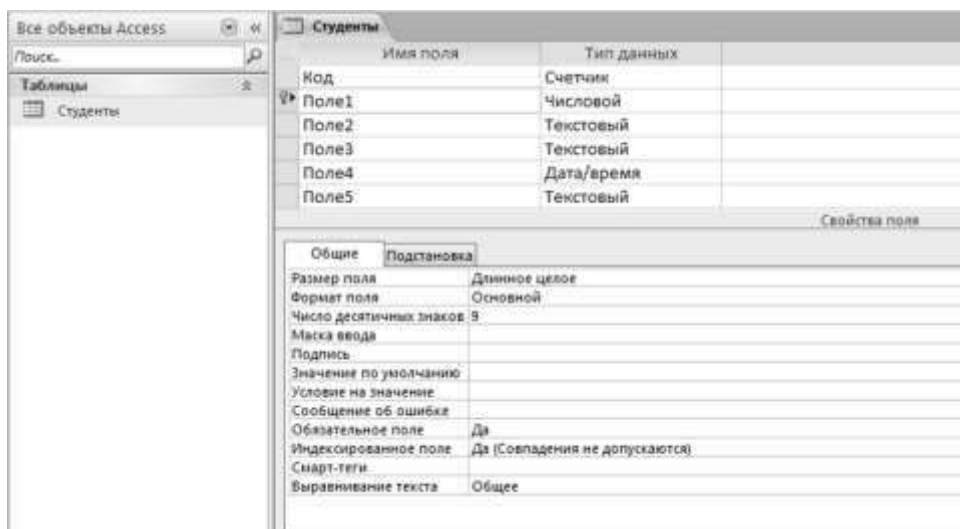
Все объекты Access

Поиск...

Таблицы

Студенты

Студенты

| Имя поля | Тип данных |
|---|---|
| Код | Счетчик |
| Поле1 | Числовой |
| Поле2 | Текстовый |
| Поле3 | Текстовый |
| Поле4 | Дата/время |
| Поле5 | Текстовый |

Свойства поля

Общие | Подстановка

| | |
|---|---|
| Размер поля | Длинное целое |
| Формат поля | Основной |
| Число десятичных знаков | 9 |
| Маска ввода | |
| Подпись | |
| Значение по умолчанию | |
| Условие на значение | |
| Сообщение об ошибке | |
| Обязательное поле | Да |
| Индексированное поле | Да (Совпадения не допускаются) |
| Смарт-теги | |
| Выравнивание текста | Общее |